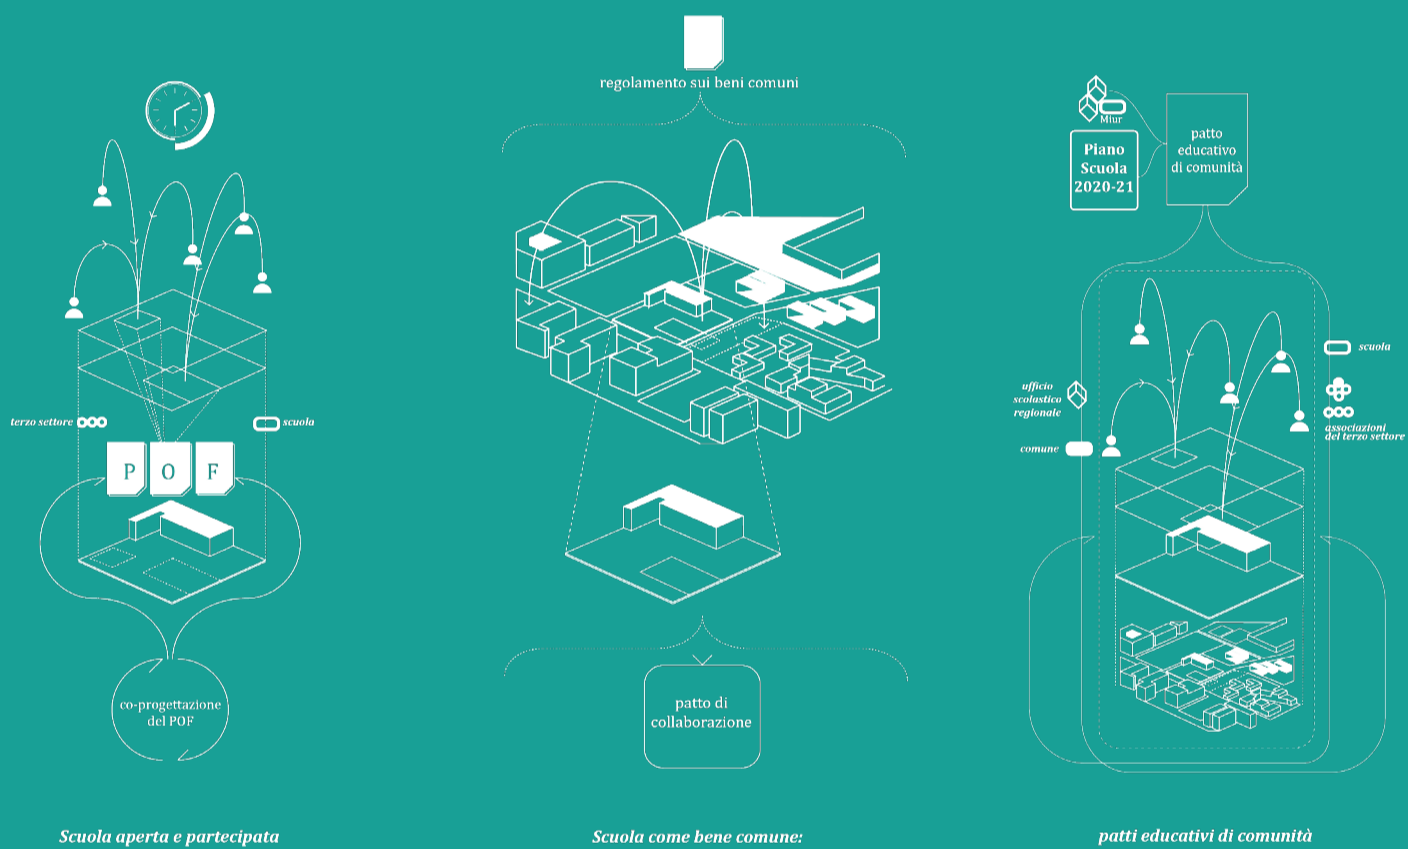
terzo settore

scuola

P O F

co-progettazione del POF

Scuola aperta e partecipata

regolamento sui beni comuni

patto di collaborazione

Scuola come bene comune:

Miur

Piano Scuola 2020-21

patto educativo di comunità

scuola

ufficio scolastico regionale

associazioni del terzo settore

comune

patti educativi di comunità